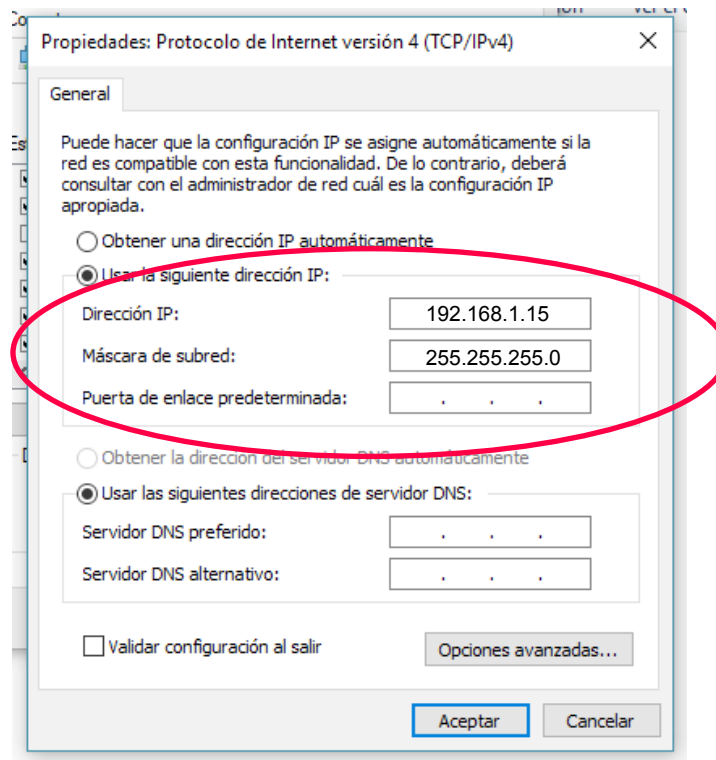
Propiedades: Protocolo de Internet versión 4 (TCP/IPv4)

×

General

Puede hacer que la configuración IP se asigne automáticamente si la red es compatible con esta funcionalidad. De lo contrario, deberá consultar con el administrador de red cuál es la configuración IP apropiada.

Obtener una dirección IP automáticamente

Usar la siguiente dirección IP:

Dirección IP: 192.168.1.15

Máscara de subred: 255.255.255.0

Puerta de enlace predeterminada: . . .

Obtener la dirección del servidor DNS automáticamente

Usar las siguientes direcciones de servidor DNS:

Servidor DNS preferido: . . .

Servidor DNS alternativo: . . .

Validar configuración al salir

Opciones avanzadas...

Aceptar

Cancelar